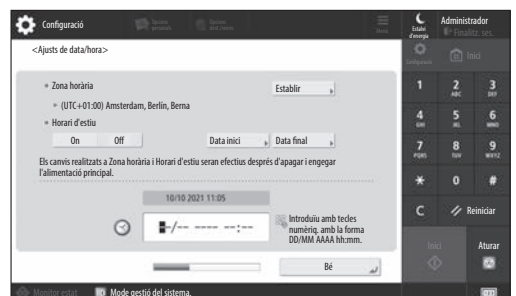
Configuració

Opcions personalit.

Opcions dels Lconnx

Menú

Establ. d'energia

Administrador

Finalitz. ses.

Configuració

Inici

<Ajusts de data/hora>

Zona horària

Establir

(UTC+01:00) Amsterdam, Berlín, Berna

Horari d'estiu

On

Off

Data inici

Data final

Els canvis realitzats a Zona horària i Horari d'estiu seran efectius després d'apagar i engegar l'alimentació principal.

10/10 2021 11:05

-/-- ---- --:--

Introduïu amb tecles numèriq. amb la forma DD/MM AAAA hh:mm.

Bé

1

2 ABC

3 DEF

4 GHI

5 JKL

6 MNO

7 PQRS

8 TUV

9 WXYZ

*

0

#

C

Reiniciar

Inici

Aturar

Monitor estat

Mode gestió del sistema.